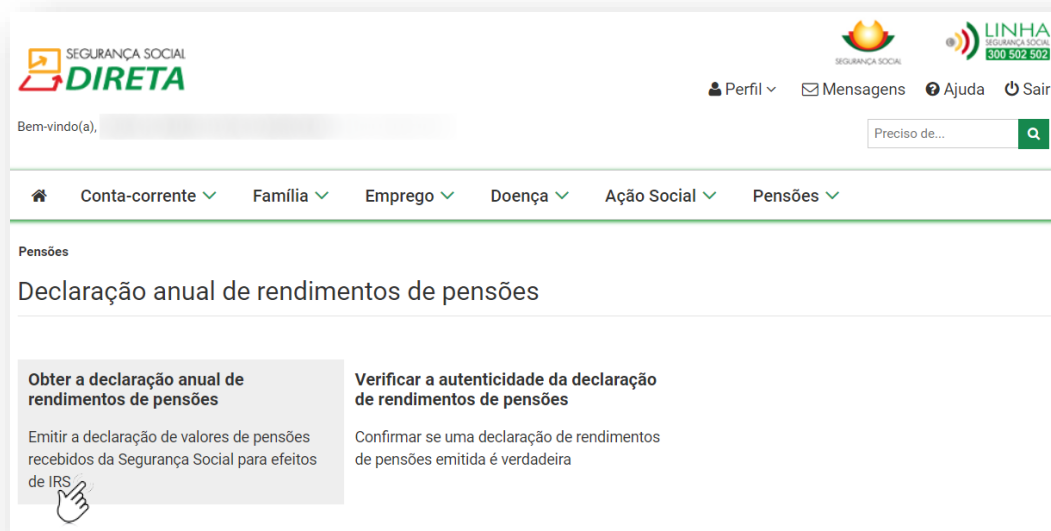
SEGURANÇA SOCIAL
DIRETA

SEGURANÇA SOCIAL

LINHA
SEGURANÇA SOCIAL
300 502 502

Perfil Mensagens Ajuda Sair

Bem-vindo(a),

Preciso de...

Conta-corrente Família Emprego Doença Ação Social Pensões

Pensões

Declaração anual de rendimentos de pensões

Obter a declaração anual de rendimentos de pensões

Emitir a declaração de valores de pensões recebidos da Segurança Social para efeitos de IRS

Verificar a autenticidade da declaração de rendimentos de pensões

Confirmar se uma declaração de rendimentos de pensões emitida é verdadeira